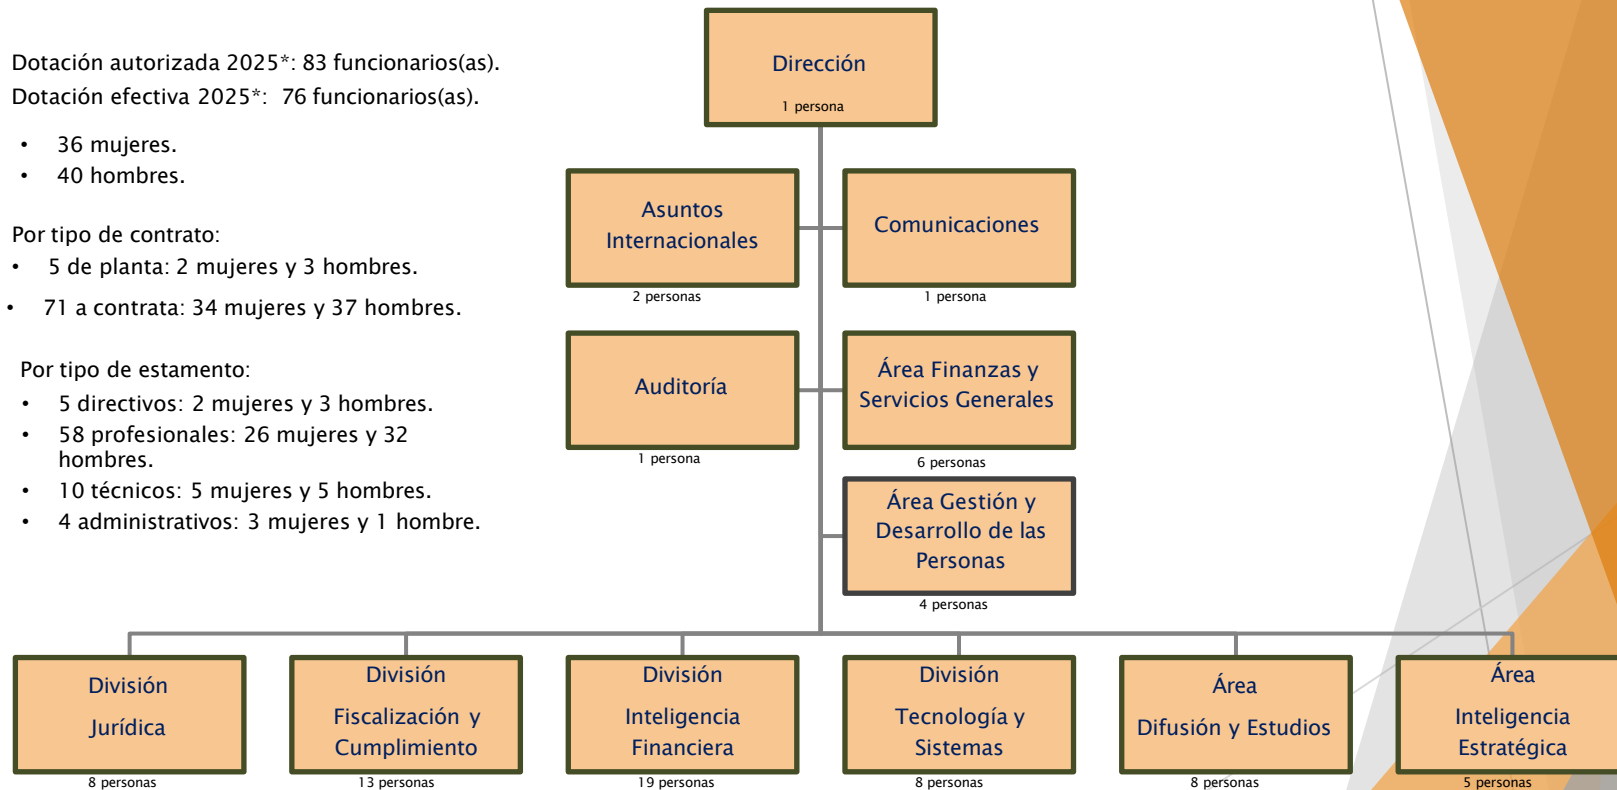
Dotación autorizada 2025*: 83 funcionarios(as).
Dotación efectiva 2025*: 76 funcionarios(as).

- 36 mujeres.
- 40 hombres.

Por tipo de contrato:
- 5 de planta: 2 mujeres y 3 hombres.
- 71 a contrata: 34 mujeres y 37 hombres.

Por tipo de estamento:
- 5 directivos: 2 mujeres y 3 hombres.
- 58 profesionales: 26 mujeres y 32 hombres.
- 10 técnicos: 5 mujeres y 5 hombres.
- 4 administrativos: 3 mujeres y 1 hombre.

Dirección
1 persona

Asuntos Internacionales
2 personas

Comunicaciones
1 persona

Auditoría
1 persona

Área Finanzas y Servicios Generales
6 personas

Área Gestión y Desarrollo de las Personas
4 personas

División Jurídica
8 personas

División Fiscalización y Cumplimiento
13 personas

División Inteligencia Financiera
19 personas

División Tecnología y Sistemas
8 personas

Área Difusión y Estudios
8 personas

Área Inteligencia Estratégica
5 personas